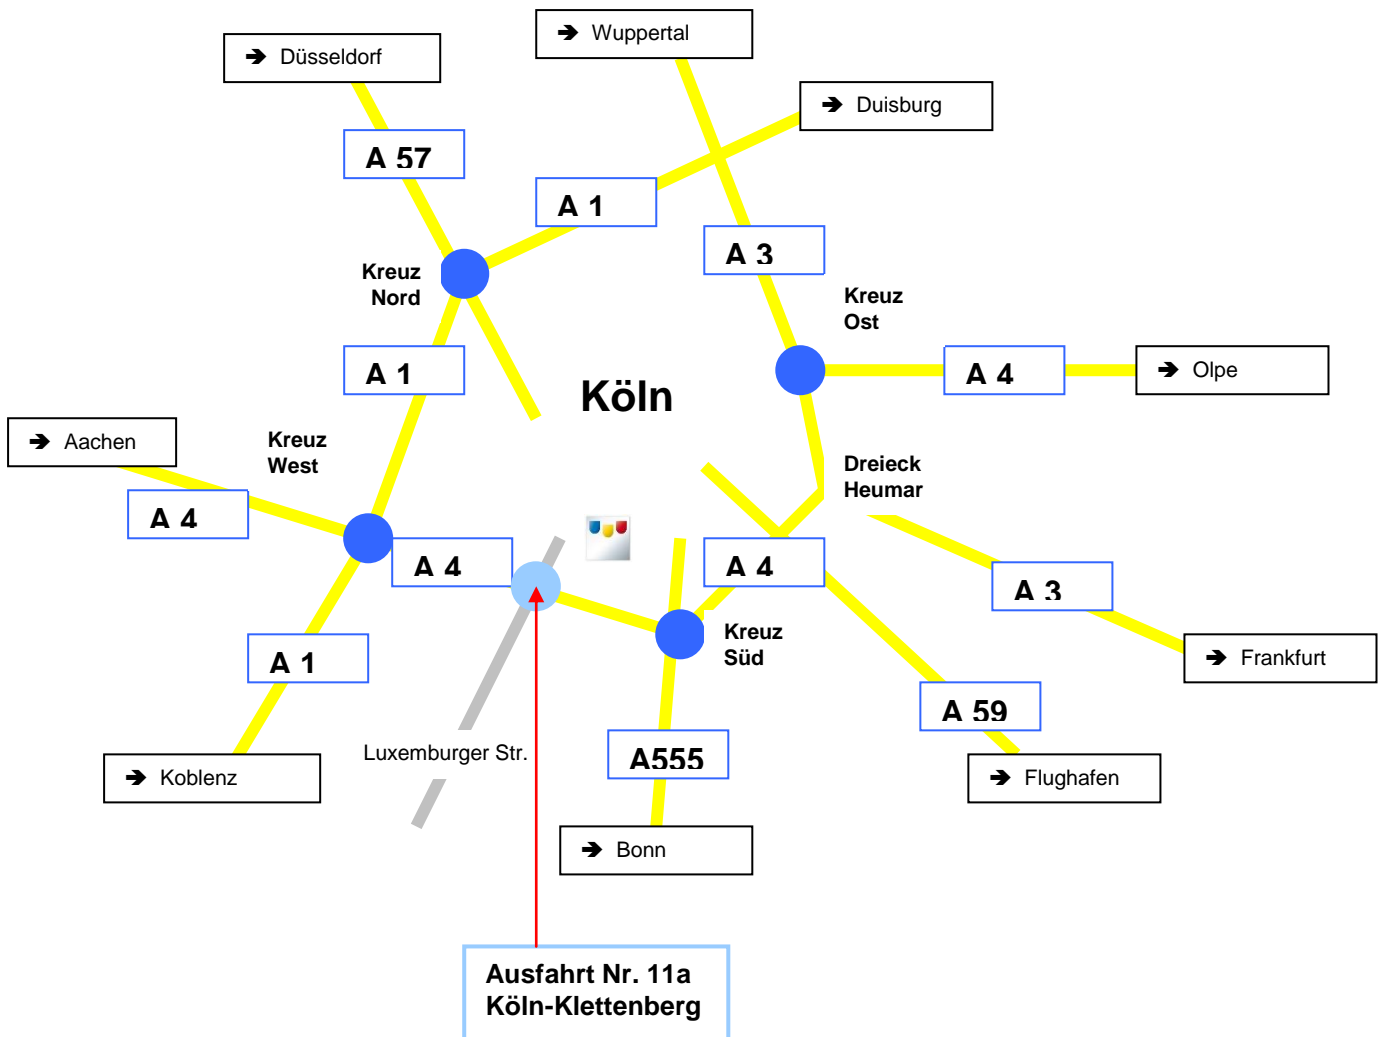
➔ Wuppertal

➔ Düsseldorf

➔ Duisburg

A 57

A 1

A 3

Kreuz Nord

Kreuz Ost

A 1

A 4

➔ Olpe

Köln

➔ Aachen

Kreuz West

Dreieck Heumar

A 4

A 4

A 4

A 3

Kreuz Süd

➔ Frankfurt

A 1

A 59

Luxemburger Str.

A555

➔ Flughafen

➔ Koblenz

➔ Bonn

Ausfahrt Nr. 11a
Köln-Klettenberg